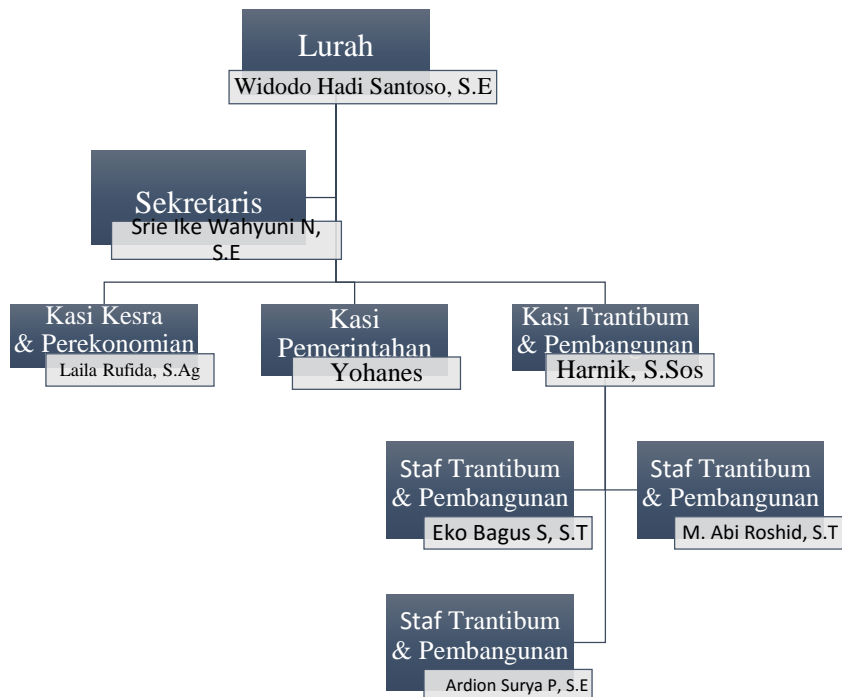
Lurah
Widodo Hadi Santoso, S.E

Sekretaris
Srie Ike Wahyuni N, S.E

Kasi Kesra & Perekonomian
Laila Rufida, S.Ag

Kasi Pemerintahan
Yohanes

Kasi Trantibum & Pembangunan
Harnik, S.Sos

Staf Trantibum & Pembangunan
Eko Bagus S, S.T

Staf Trantibum & Pembangunan
M. Abi Roshid, S.T

Staf Trantibum & Pembangunan
Ardion Surya P, S.E